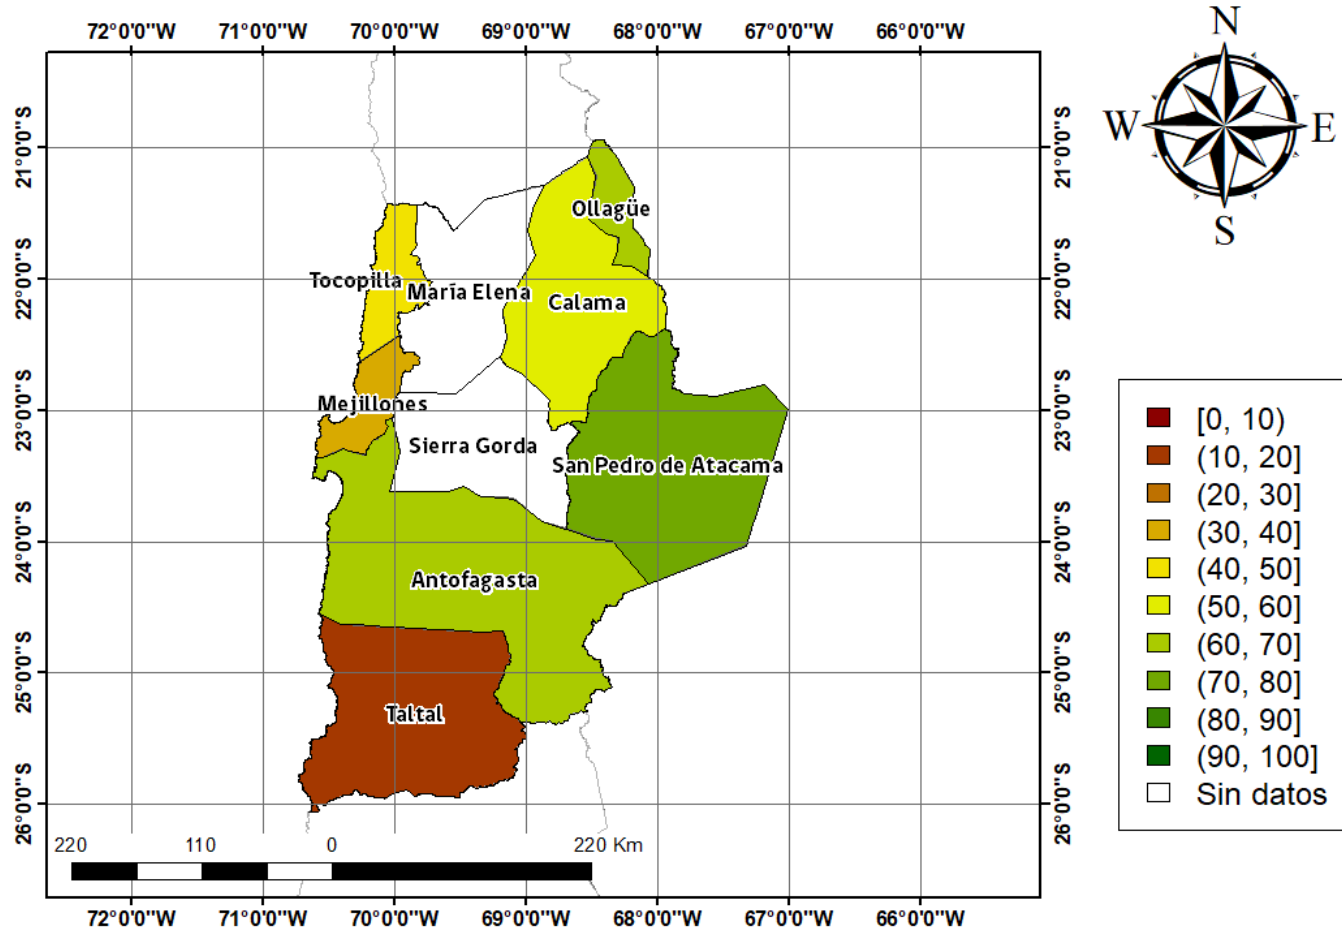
72°0'0"W 71°0'0"W 70°0'0"W 69°0'0"W 68°0'0"W 67°0'0"W 66°0'0"W

21°0'0"S
22°0'0"S
23°0'0"S
24°0'0"S
25°0'0"S
26°0'0"S

N
W E
S

Ollagüe
Tocopilla
María Elena
Calama
Mejillones
Sierra Gorda
San Pedro de Atacama
Antofagasta
Taltal

[0, 10)
(10, 20]
(20, 30]
(30, 40]
(40, 50]
(50, 60]
(60, 70]
(70, 80]
(80, 90]
(90, 100]
Sin datos

220 110 0 220 Km

21°0'0"S
22°0'0"S
23°0'0"S
24°0'0"S
25°0'0"S
26°0'0"S

72°0'0"W 71°0'0"W 70°0'0"W 69°0'0"W 68°0'0"W 67°0'0"W 66°0'0"W